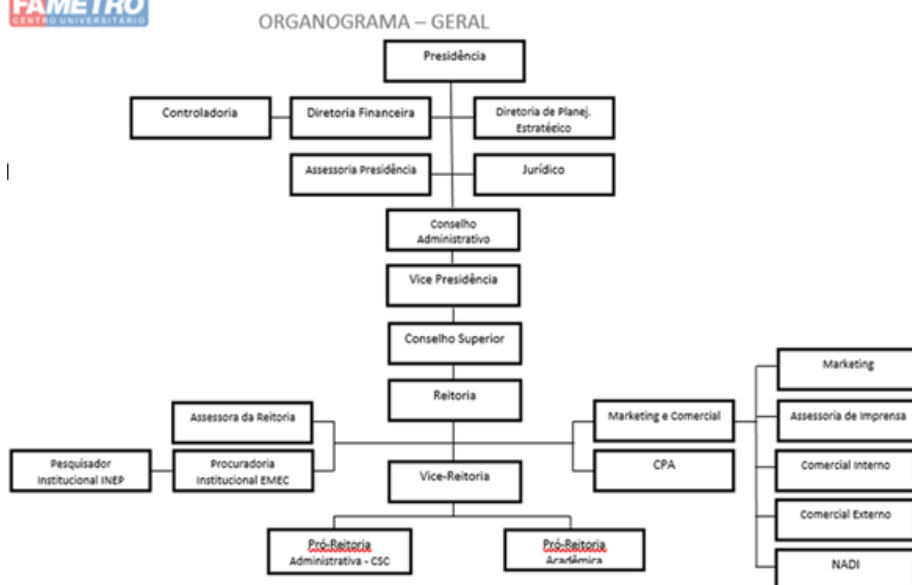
FAMETRO
CENTRO UNIVERSITÁRIO

ORGANOGRAMA – GERAL

Presidência

Controladoria

Diretoria Financeira

Diretoria de Planej. Estratéeico

Assessoria Presidência

Jurídico

Conselho Administrativo

Vice Presidência

Conselho Superior

Reitoria

Assessora da Reitoria

Marketing e Comercial

Marketing

Assessoria de Imprensa

Pesquisador Institucional INEP

Procuradoria Institucional EMEC

Vice-Reitoria

CPA

Comercial Interno

Comercial Externo

Pró-Reitoria Administrativa - CSC

Pró-Reitoria Acadêmica

NADI